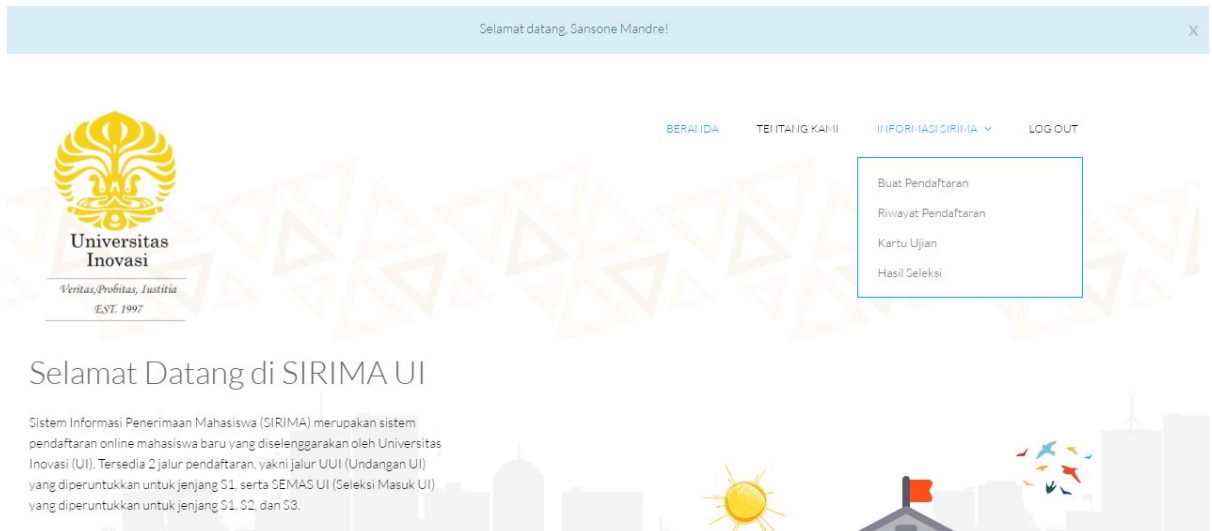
Selamat datang, Sansone Mandre!

X

BERANDA TENTANG KAMI INFORMASI SIRIMA LOG OUT

Buat Pendaftaran
Riwayat Pendaftaran
Kartu Ujian
Hasil Seleksi

Universitas Inovasi

Veritas,Probitas, Iustitia
EST. 1997

Selamat Datang di SIRIMA UI

Sistem Informasi Penerimaan Mahasiswa (SIRIMA) merupakan sistem pendaftaran online mahasiswa baru yang diselenggarakan oleh Universitas Inovasi (UI). Tersedia 2 jalur pendaftaran, yakni jalur UUI (Undangan UI) yang diperuntukkan untuk jenjang S1, serta SEMAS UI (Seleksi Masuk UI) yang diperuntukkan untuk jenjang S1, S2, dan S3.